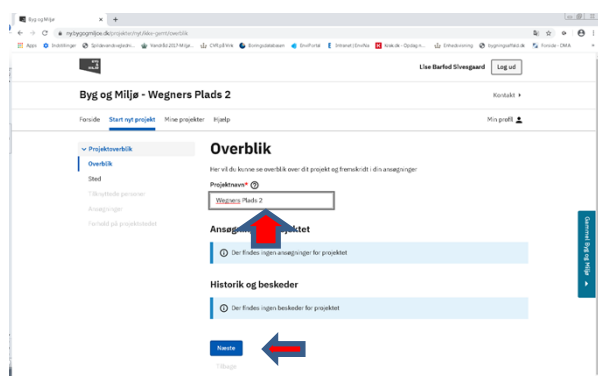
Byg og Miljø
nybyggogmiljoe.dk/projekter/nytdiske-perm/overblik
Apps Indstillinger Spildevandsregulativ... Vestkilde 2017 Miljø... CVR på Virk Bygningsdatabasen GlowPortal Intranet | Enviflex Arak.dk - Opslag... Enhedsvurdering byggeomplatlad.dk Forside - DMA

Lise Barfod Sivesgaard Log ud

Byg og Miljø - Wegners Plads 2

Kontakt

Forside Start nyt projekt Mine projekter Hjælp

Min profil

Projektoverblik
Overblik
Sted
Tilknyttede personer
Ansøgninger
Forlæld på projektstedet

Overblik

Her vil du kunne se overblik over dit projekt og fremskridt i din ansøgninger

Projektnavn* ⓘ

Wegners Plads 2

Ansøg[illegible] projektet

ⓘ Der findes ingen ansøgninger for projektet

Historik og beskeder

ⓘ Der findes ingen beskeder for projektet

Næste

Tilbage

Genvel Byg og Miljø